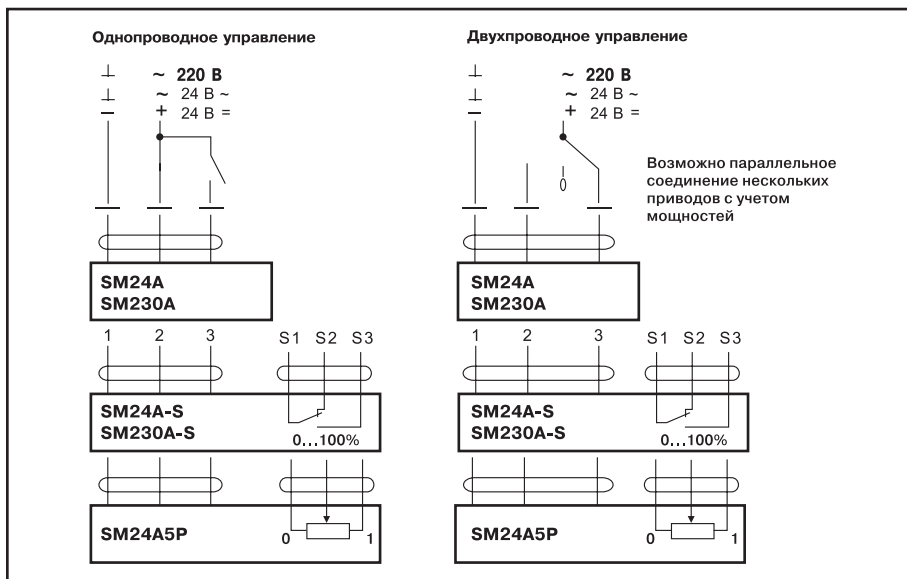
Однопроводное управление

~ 220 В
~ 24 В ~
+ 24 В =

SM24A
SM230A

1 2 3 S1 S2 S3

SM24A-S
SM230A-S
0...100%

SM24A5P
0 1

Двухпроводное управление

~ 220 В
~ 24 В ~
+ 24 В =

Возможно параллельное соединение нескольких приводов с учетом мощностей

SM24A
SM230A

1 2 3 S1 S2 S3

SM24A-S
SM230A-S
0...100%

SM24A5P
0 1